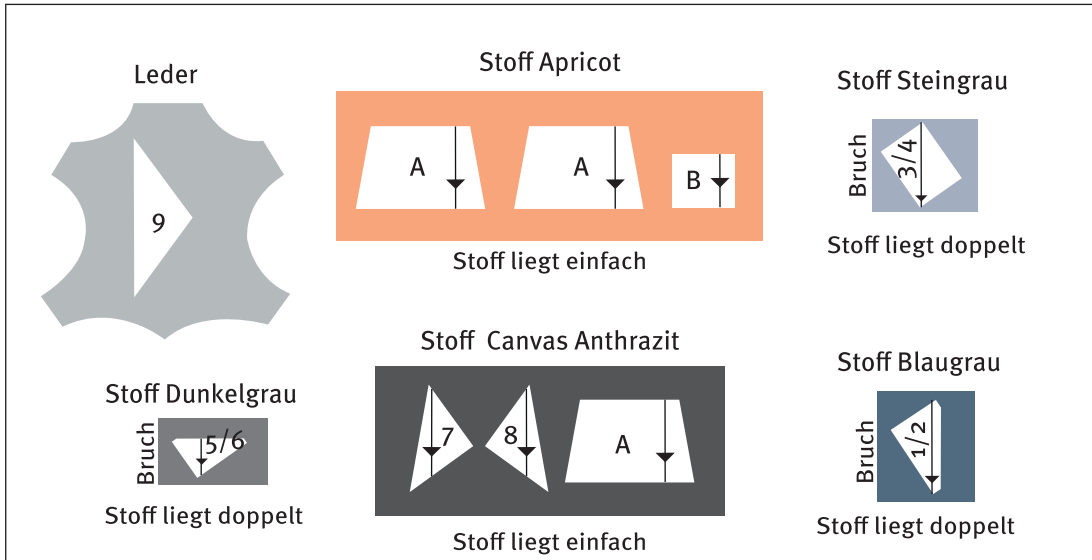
Leder

9

Stoff Apricot

A

A

B

Stoff liegt einfach

Stoff Steingrau

Bruch

3/4

Stoff liegt doppelt

Stoff Dunkelgrau

Bruch

5/6

Stoff liegt doppelt

Stoff  Canvas Anthrazit

7

8

A

Stoff liegt einfach

Stoff Blaugrau

Bruch

1/2

Stoff liegt doppelt